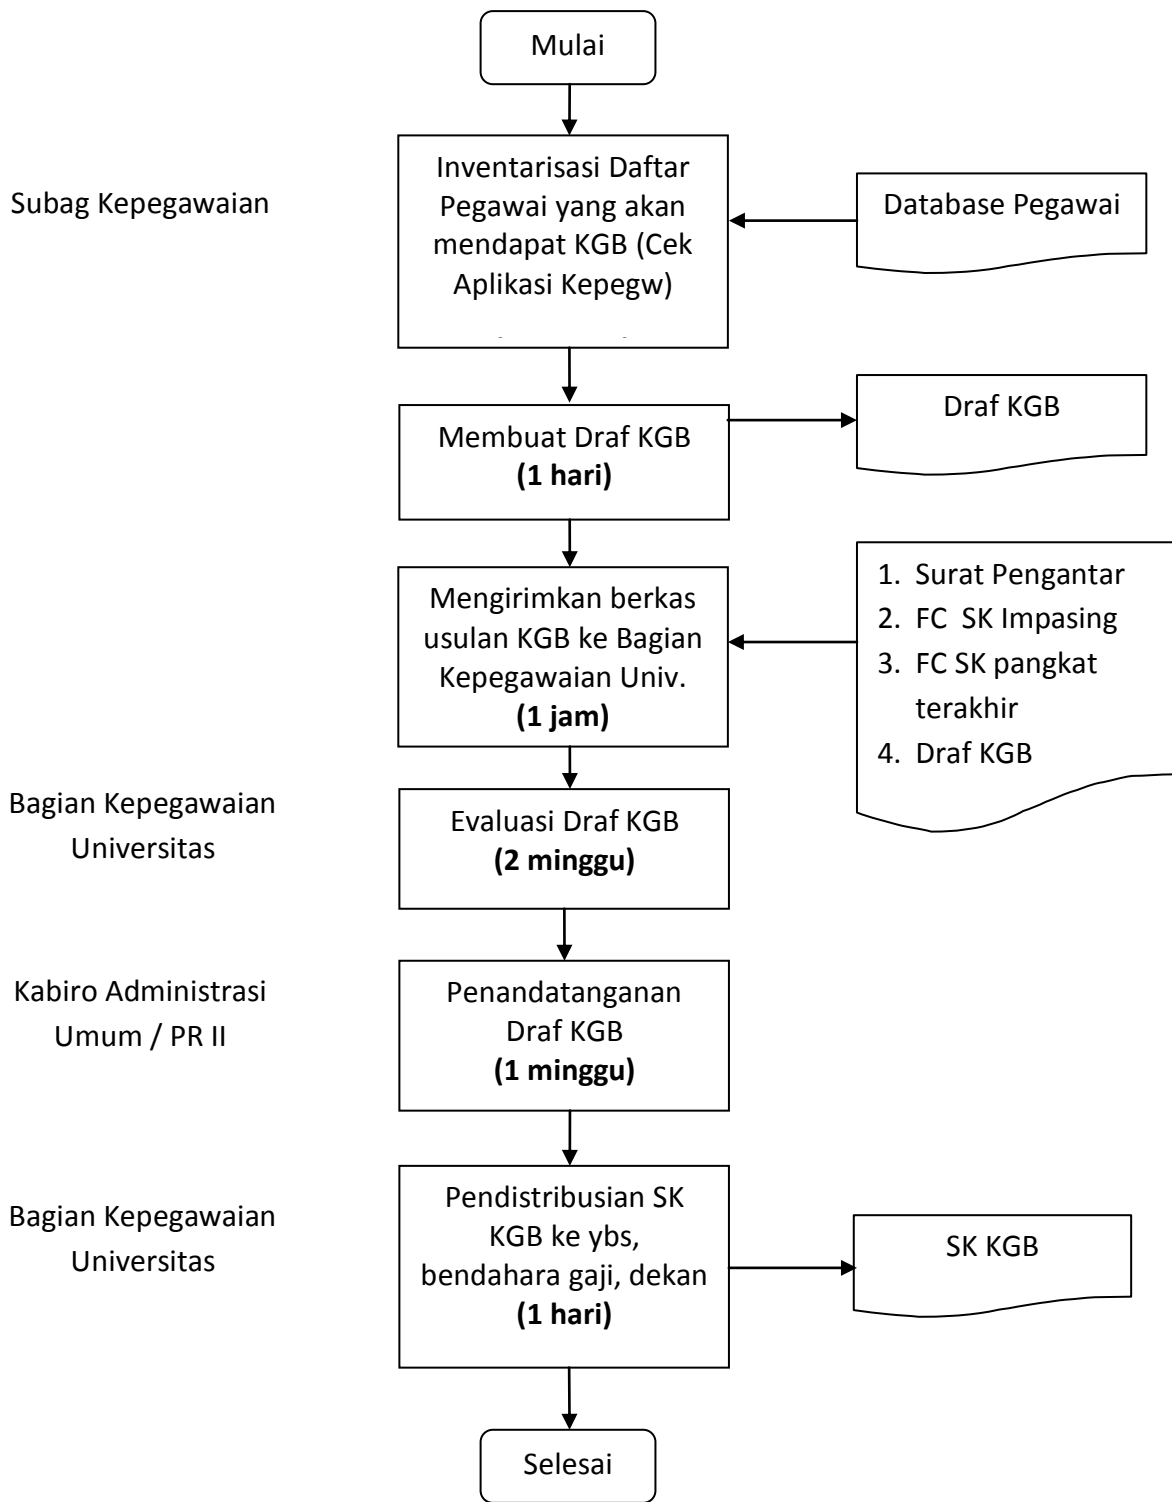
Mulai

Subag Kepegawaian

Inventarisasi Daftar Pegawai yang akan mendapat KGB (Cek Aplikasi Kepegw)

Database Pegawai

Membuat Draf KGB
**(1 hari)**

Draf KGB

Mengirimkan berkas usulan KGB ke Bagian Kepegawaian Univ.
**(1 jam)**

1. Surat Pengantar
2. FC SK Impasing
3. FC SK pangkat terakhir
4. Draf KGB

Bagian Kepegawaian Universitas

Evaluasi Draf KGB
**(2 minggu)**

Kabiro Administrasi Umum / PR II

Penandatanganan Draf KGB
**(1 minggu)**

Bagian Kepegawaian Universitas

Pendistribusian SK KGB ke ybs, bendahara gaji, dekan
**(1 hari)**

SK KGB

Selesai